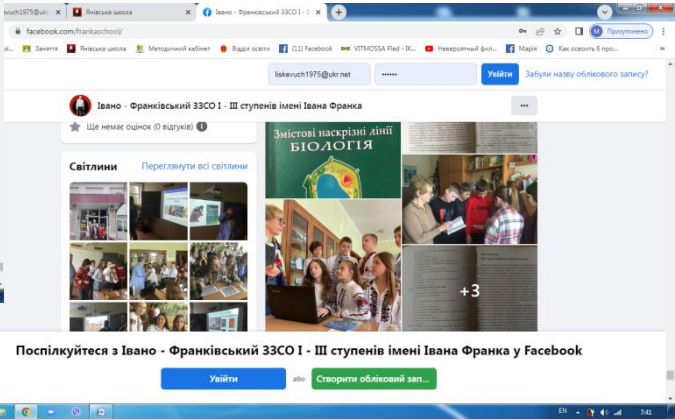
kvuch1975@ukr ×
Янівська школа ×
Івано - Франківський ЗЗСО І - ІІ ×
+
facebook.com/frankaschool/
Призупинено
Заняття
Янівська школа
Методичний кабінет
Відділ освіти
(11) Facebook
VITMOSSA Pled - IK...
Невероятный фил...
Марія
Как освоить 8 про...
liskevuch1975@ukr.net
••••••
Увійти
Забули назву облікового запису?
Івано - Франківський ЗЗСО І - ІІІ ступенів імені Івана Франка
•••
Ще немає оцінок (0 відгуків)
Світлини
Переглянути всі світлини
Змістові наскрізні лінії
БІОЛОГІЯ
+3
Поспілкуйтеся з Івано - Франківський ЗЗСО І - ІІІ ступенів імені Івана Франка у Facebook
Увійти
або
Створити обліковий зап...
EN
7:41